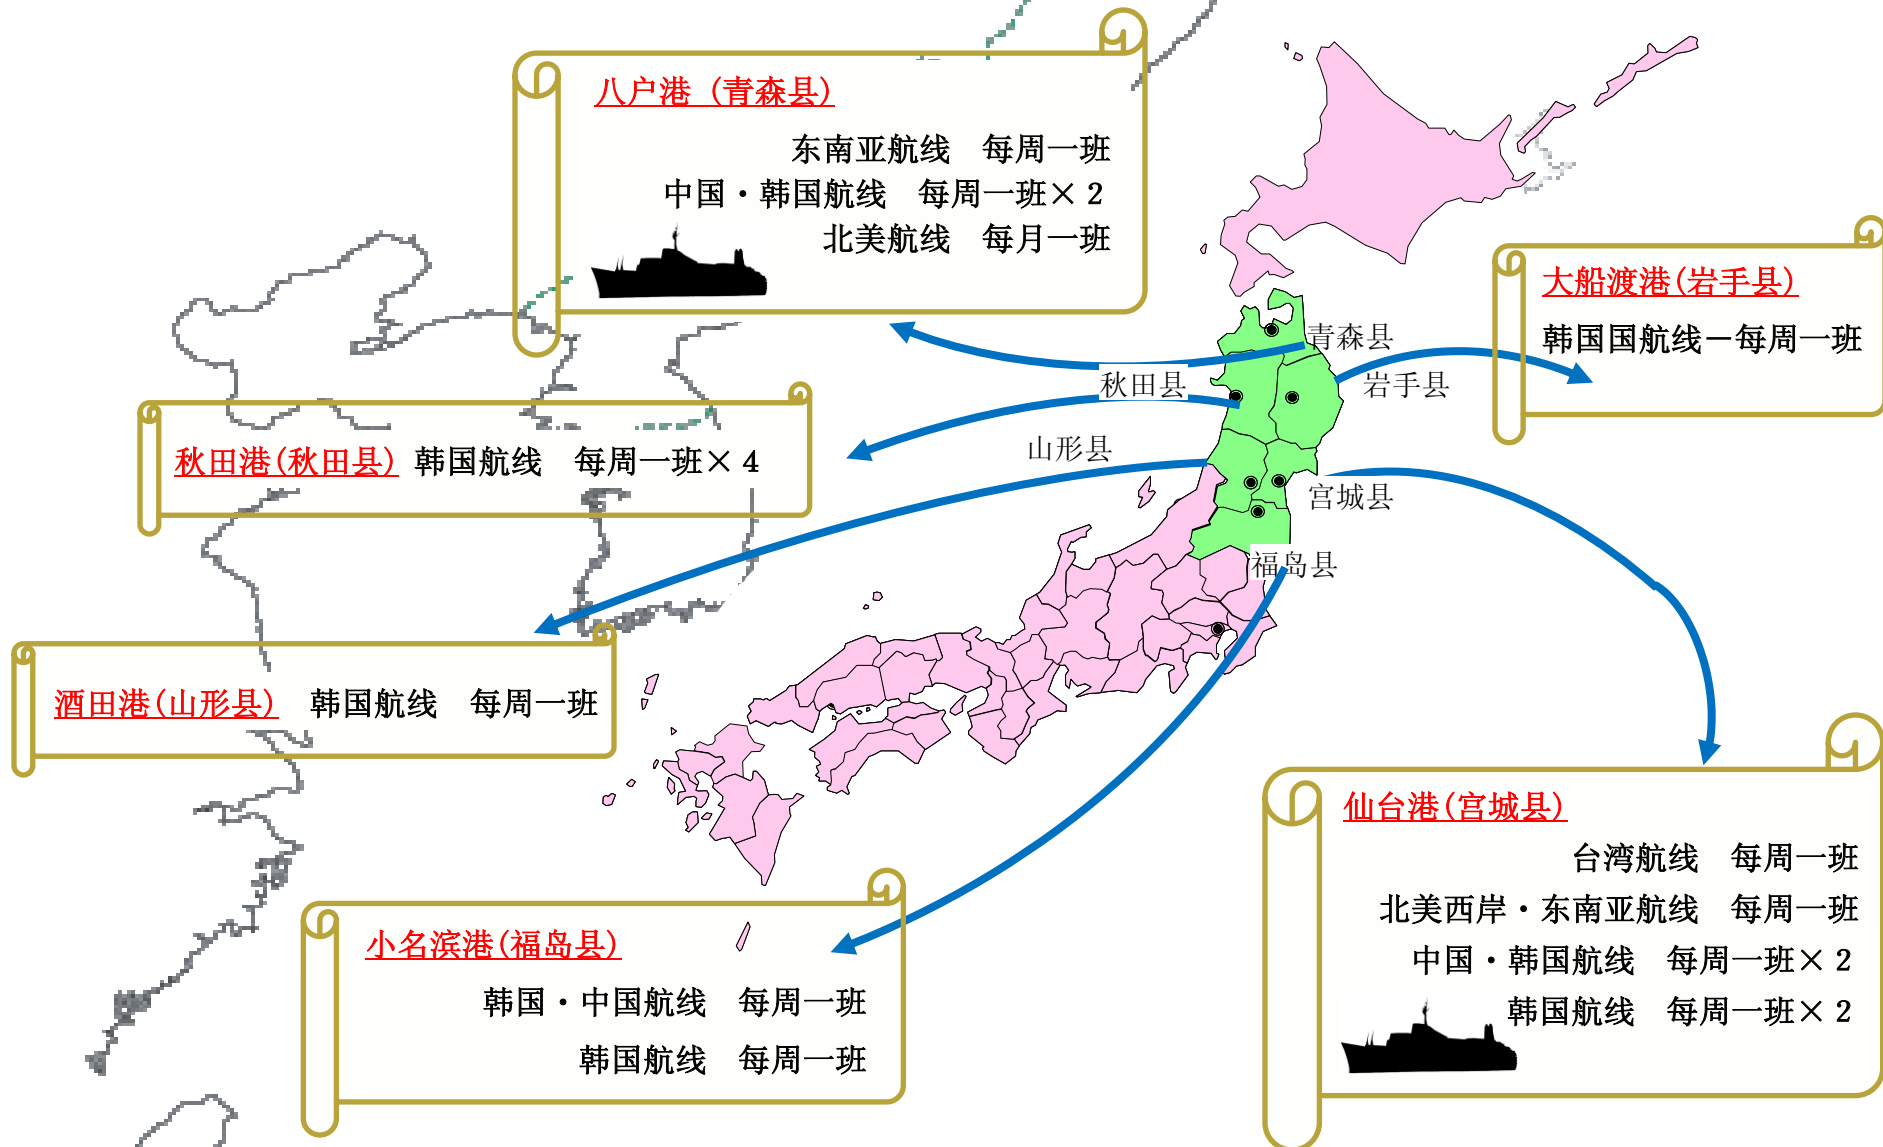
八户港（青森县）

东南亚航线　每周一班
中国・韩国航线　每周一班× 2
北美航线　每月一班

大船渡港(岩手县)

韩国国航线ー每周一班

秋田港(秋田县)　韩国航线　每周一班× 4

酒田港(山形县)　韩国航线　每周一班

仙台港(宫城县)

台湾航线　每周一班
北美西岸・东南亚航线　每周一班
中国・韩国航线　每周一班× 2
韩国航线　每周一班× 2

小名滨港(福岛县)

韩国・中国航线　每周一班
韩国航线　每周一班

青森县
秋田县
岩手县
山形县
宫城县
福岛县